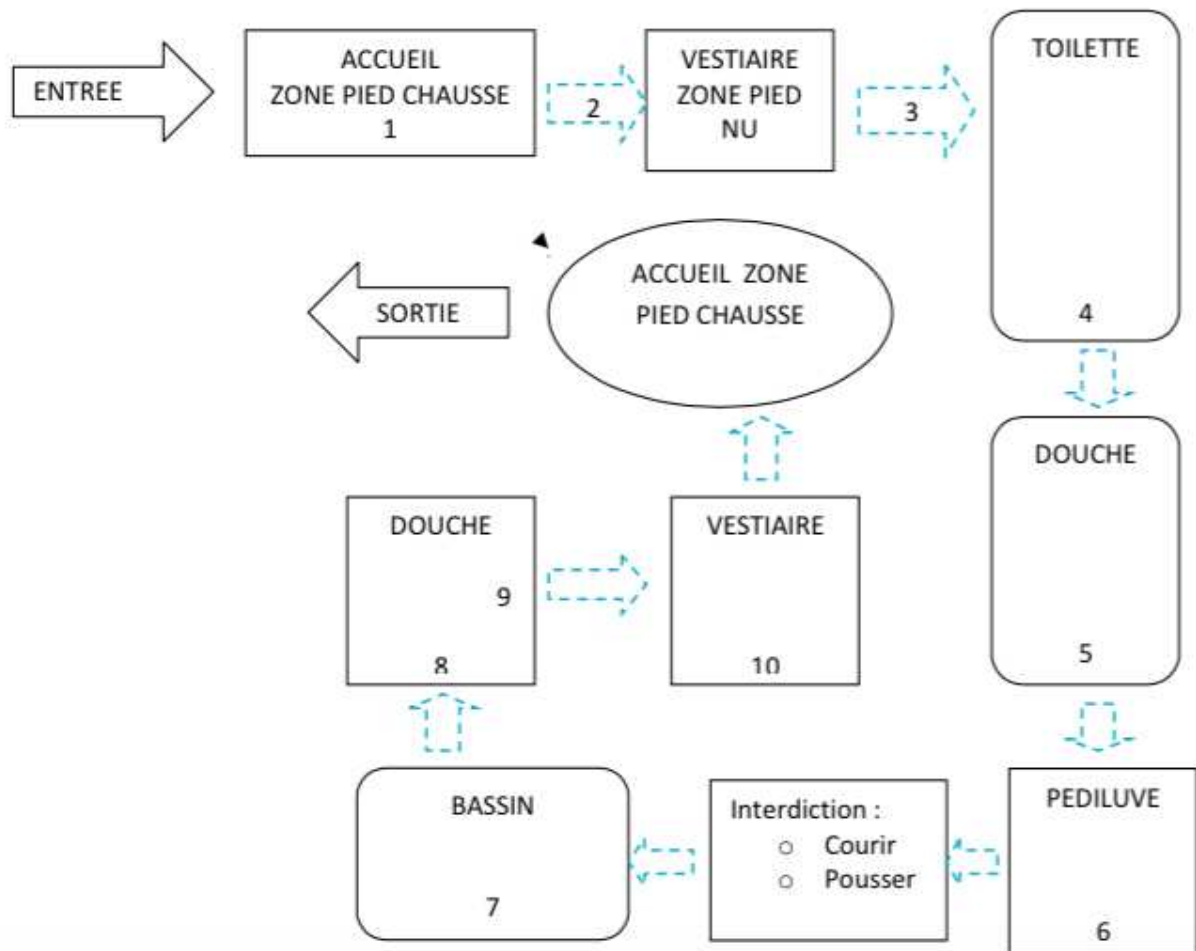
ENTREE

ACCUEIL
ZONE PIED CHAUSSE
1

2

VESTIAIRE
ZONE PIED
NU

3

TOILETTE

4

SORTIE

ACCUEIL ZONE
PIED CHAUSSE

DOUCHE

5

DOUCHE

9

8

VESTIAIRE

10

PEDILUVE

6

Interdiction :
- Courir
- Pousser

BASSIN

7